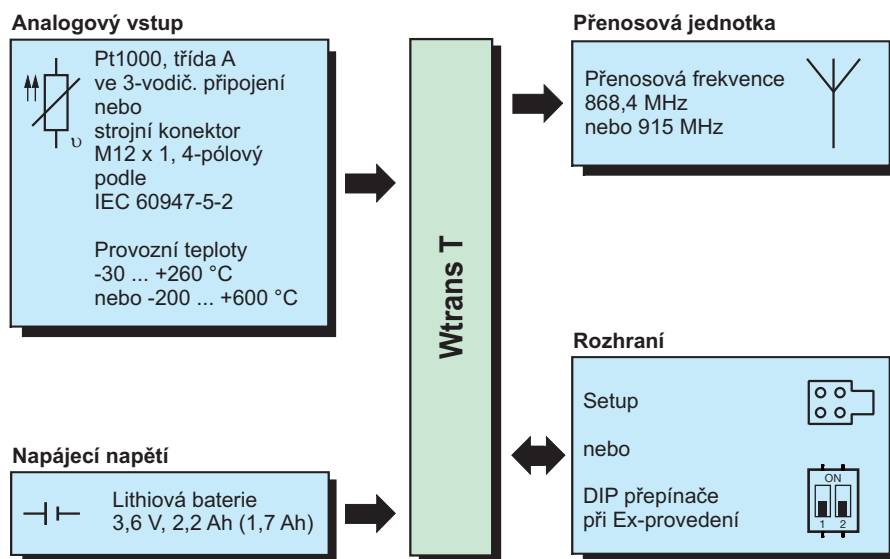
Analogový vstup

Pt1000, třída A
ve 3-vodič. připojení
nebo
strojní konektor
M12 x 1, 4-pólový
podle
IEC 60947-5-2

Provozní teploty
-30 ... +260 °C
nebo -200 ... +600 °C

υ

Napájecí napětí

Lithiová baterie
3,6 V, 2,2 Ah (1,7 Ah)

Wtrans T

Přenosová jednotka

Přenosová frekvence
868,4 MHz
nebo 915 MHz

Rozhraní

Setup

nebo

DIP přepínače
při Ex-provedení

ON
1 2